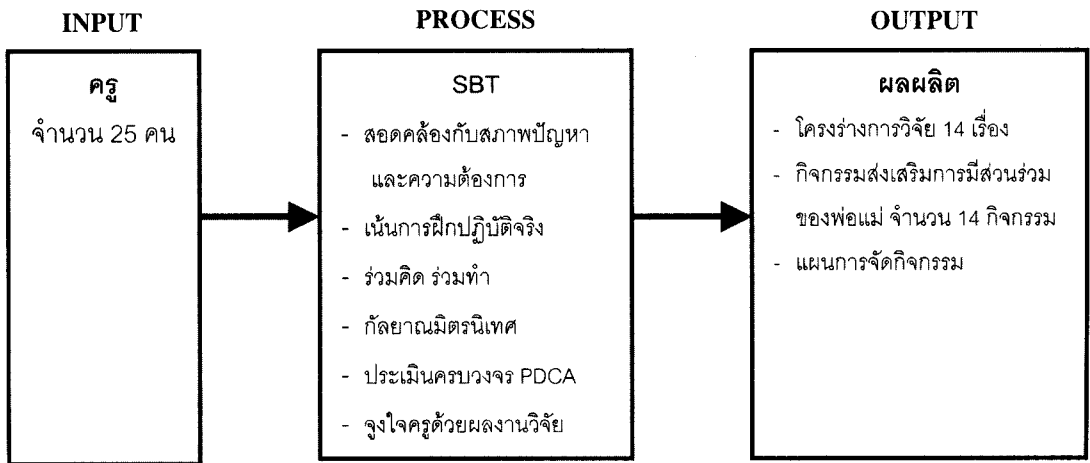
INPUT

ครู
จำนวน 25 คน

PROCESS

SBT
- สอดคล้องกับสภาพปัญหาและความต้องการ
- เน้นการฝึกปฏิบัติจริง
- ร่วมคิด ร่วมทำ
- กัลยาณมิตรนิเทศ
- ประเมินครบวงจร PDCA
- จูงใจครูด้วยผลงานวิจัย

OUTPUT

ผลผลิต
- โครงร่างการวิจัย 14 เรื่อง
- กิจกรรมส่งเสริมการมีส่วนร่วมของพ่อแม่ จำนวน 14 กิจกรรม
- แผนการจัดกิจกรรม